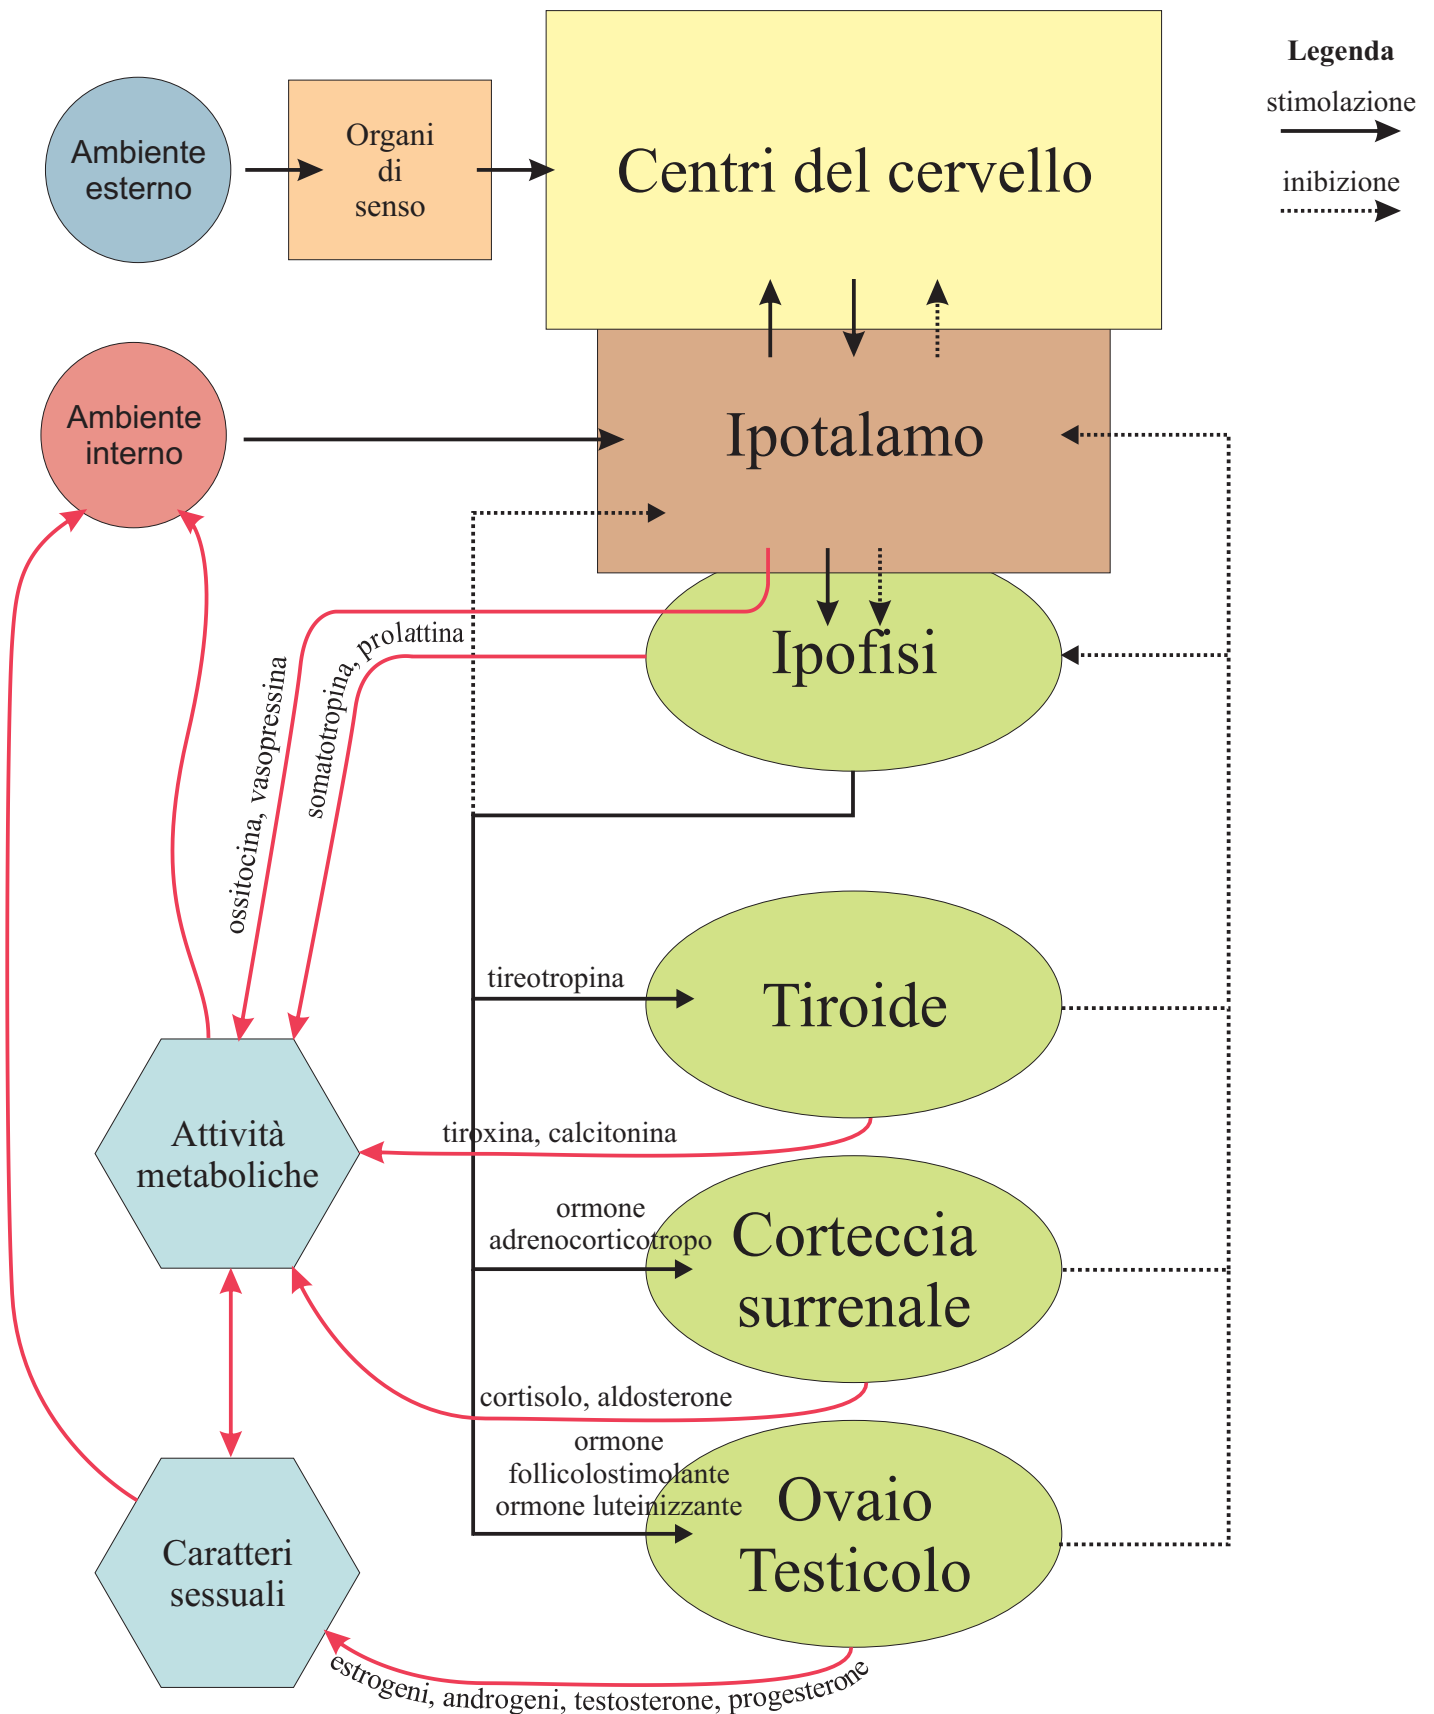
Legenda
stimolazione
inibizione

Ambiente esterno

Organi di senso

Centri del cervello

Ambiente interno

Ipotalamo

Ipofisi

ossitocina, vasopressina

somatotropina, prolattina

tireotropina

Tiroide

tiroxina, calcitonina

Attività metaboliche

ormone adrenocorticotropo

Corteccia surrenale

cortisolo, aldosterone

ormone follicolostimolante
ormone luteinizzante

Ovaio
Testicolo

Caratteri sessuali

estrogeni, androgeni, testosterone, progesterone